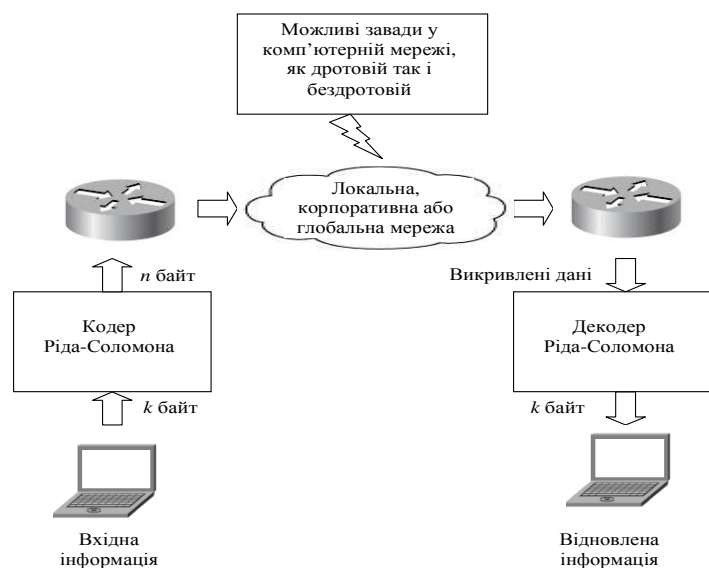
Можливі завади у комп'ютерній мережі, як дротовій так і бездротовій

Локальна, корпоративна або глобальна мережа

*n* байт

Викривлені дані

Кодер Ріда-Соломона

Декодер Ріда-Соломона

*k* байт

*k* байт

Вхідна інформація

Відновлена інформація